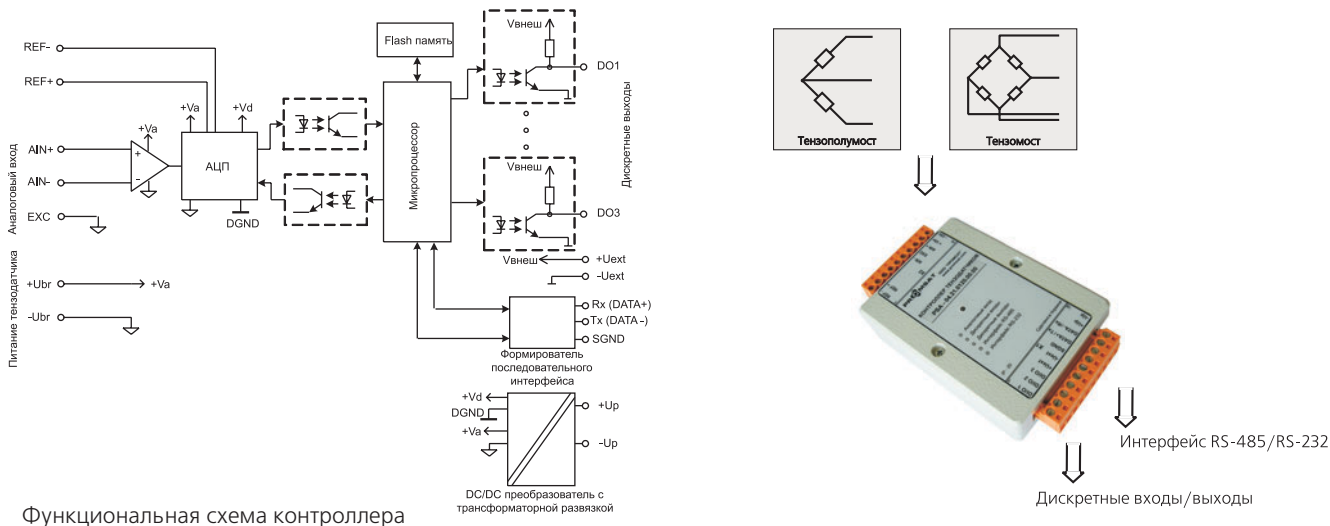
REF-
REF+
Flash память
Vвнеш
DO1
+Va
+Vd
+Va
AIN+
AIN-
АЦП
Микропроцессор
Дискретные выходы
Аналоговый вход
EXC
DGND
Vвнеш
DO3
Vвнеш
+Uext
-Uext
Питание тензодатчика
+Ubr
+Va
-Ubr
Rx (DATA+)
Tx (DATA -)
SGND
Формирователь последовательного интерфейса
+Vd
DGND
+Va
+Up
-Up
DC/DC преобразователь с трансформаторной развязкой
Функциональная схема контроллера

Тензополумост
Тензомост
Интерфейс RS-485/RS-232
Дискретные входы/выходы